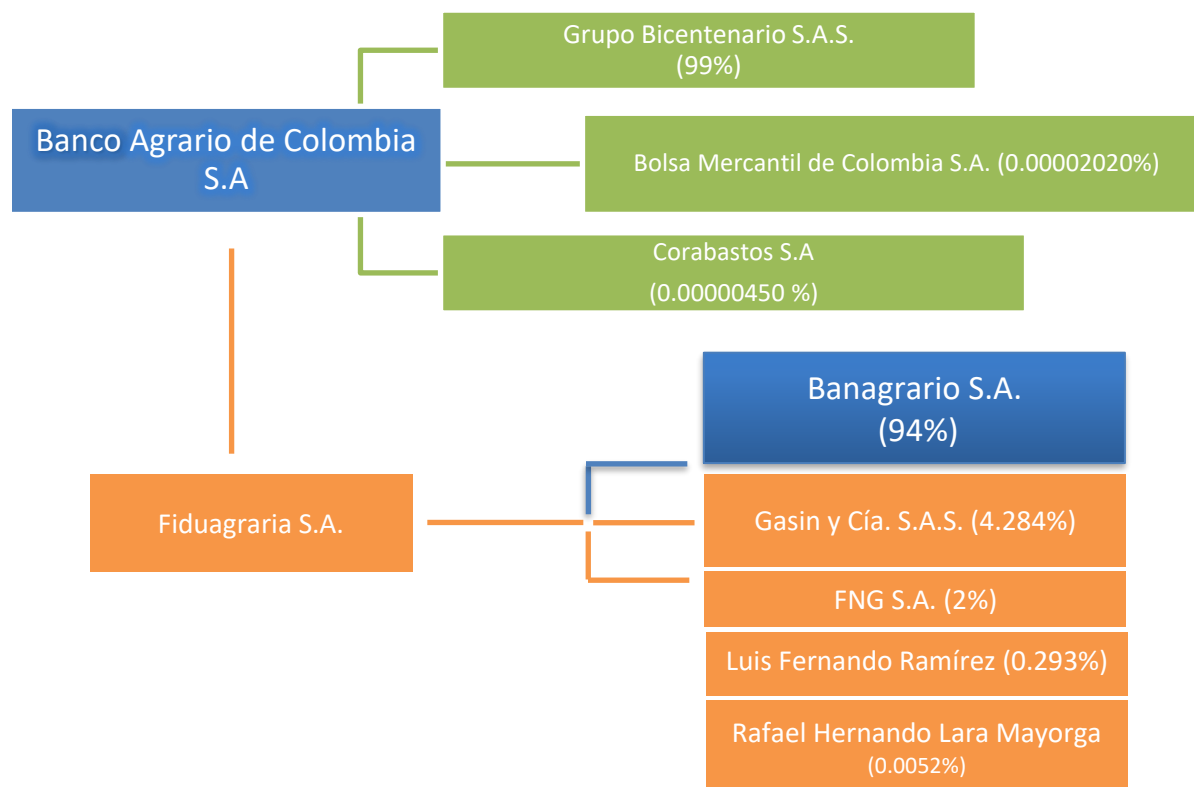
Grupo Bicentenario S.A.S.
(99%)

Banco Agrario de Colombia S.A

Bolsa Mercantil de Colombia S.A. (0.00002020%)

Corabastos S.A
(0.00000450 %)

Banagrario S.A.
(94%)

Fiduagraria S.A.

Gasin y Cía. S.A.S. (4.284%)

FNG S.A. (2%)

Luis Fernando Ramírez (0.293%)

Rafael Hernando Lara Mayorga
(0.0052%)